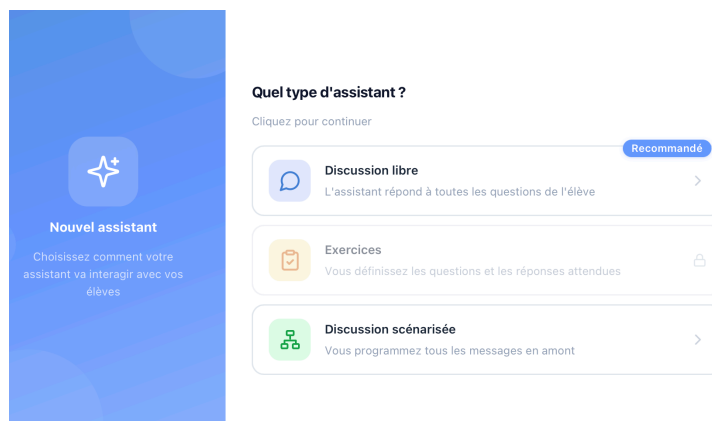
Nouvel assistant

Choisissez comment votre assistant va interagir avec vos élèves

Quel type d'assistant ?

Cliquez pour continuer

Recommandé

Discussion libre

L'assistant répond à toutes les questions de l'élève

Exercices

Vous définissez les questions et les réponses attendues

Discussion scénarisée

Vous programmez tous les messages en amont